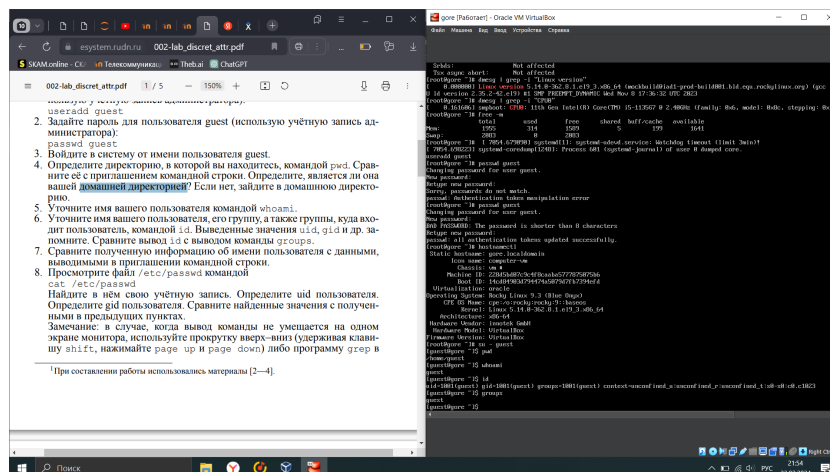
10
esystem.rudn.ru 002-lab_discret_attr.pdf
SKAM.online - CK Телекоммуника Theb.ai ChatGPT
002-lab_discret_attr.pdf 1 / 5 — 150% +

useradd guest
2. Задайте пароль для пользователя guest (использую учётную запись администратора):
passwd guest
3. Войдите в систему от имени пользователя guest.
4. Определите директорию, в которой вы находитесь, командой pwd. Сравните её с приглашением командной строки. Определите, является ли она вашей домашней директорией? Если нет, зайдите в домашнюю директорию.
5. Уточните имя вашего пользователя командой whoami.
6. Уточните имя вашего пользователя, его группу, а также группы, куда входит пользователь, командой id. Выведенные значения uid, gid и др. запомните. Сравните вывод id с выводом команды groups.
7. Сравните полученную информацию об имени пользователя с данными, выводимыми в приглашении командной строки.
8. Просмотрите файл /etc/passwd командой
cat /etc/passwd
Найдите в нём свою учётную запись. Определите uid пользователя. Определите gid пользователя. Сравните найденные значения с полученными в предыдущих пунктах.
Замечание: в случае, когда вывод команды не умещается на одном экране монитора, используйте прокрутку вверх–вниз (удерживая клавишу shift, нажимайте page up и page down) либо программу grep в

¹При составлении работы использовались материалы [2—4].

gore [Работает] - Oracle VM VirtualBox
Файл Машина Вид Ввод Устройства Справка

Srbds: Not affected
Tsx async abort: Not affected
[root@gore ~]# dmesg | grep -i "Linux version"
[ 0.000000] Linux version 5.14.0-362.8.1.el9_3.x86_64 (mockbuild@iad1-prod-build001.bld.equ.rockylinux.org) (gcc
(GCC) 11.4.1 20230605 (Red Hat 11.4.1-2), GNU ld version 2.35.2-42.el9) #1 SMP PREEMPT_DYNAMIC Wed Nov 8 17:36:32 UTC 2023
[root@gore ~]# dmesg | grep -i "CPU0"
[ 0.161686] smpboot: CPU0: 11th Gen Intel(R) Core(TM) i5-11567 @ 2.40GHz (family: 0x6, model: 0x8c, stepping: 0x1)
[root@gore ~]# free -m
total used free shared buff/cache available
Mem: 1955 314 1509 5 199 1641
Swap: 2083 0 2083
[root@gore ~]# [ 7054.679898] systemd[1]: systemd-udevd.service: Watchdog timeout (limit 3min)!
[ 7054.698233] systemd-coredump[1248]: Process 601 (systemd-journal) of user 0 dumped core.
useradd guest
[root@gore ~]# passwd guest
Changing password for user guest.
New password:
Retype new password:
Sorry, passwords do not match.
passwd: Authentication token manipulation error
[root@gore ~]# passwd guest
Changing password for user guest.
New password:
BAD PASSWORD: The password is shorter than 8 characters
Retype new password:
passwd: all authentication tokens updated successfully.
[root@gore ~]# hostnamectl
Static hostname: gore.localdomain
Icon name: computer-vm
Chassis: vm
Machine ID: 228d5b807c9c4f8cab0e5777075f5b56
Boot ID: 14cd9f983f79474a5079d7b7394ef4
Virtualization: oracle
Operating System: Rocky Linux 9.3 (Blue Onyx)
CPE OS Name: cpe:/o:rocky:rocky:9::baseos
Kernel: Linux 5.14.0-362.8.1.el9_3.x86_64
Architecture: x86-64
Hardware Vendor: innotek GmbH
Hardware Model: VirtualBox
Firmware Version: VirtualBox
[root@gore ~]# su - guest
[guest@gore ~]$ pwd
/home/guest
[guest@gore ~]$ whoami
guest
[guest@gore ~]$ id
uid=1001(guest) gid=1001(guest) groups=1001(guest) context=unconfined_u:unconfined_r:unconfined_t:s0-s0:c0.c1023
[guest@gore ~]$ groups
guest
[guest@gore ~]$

Поиск
РУС 21:54